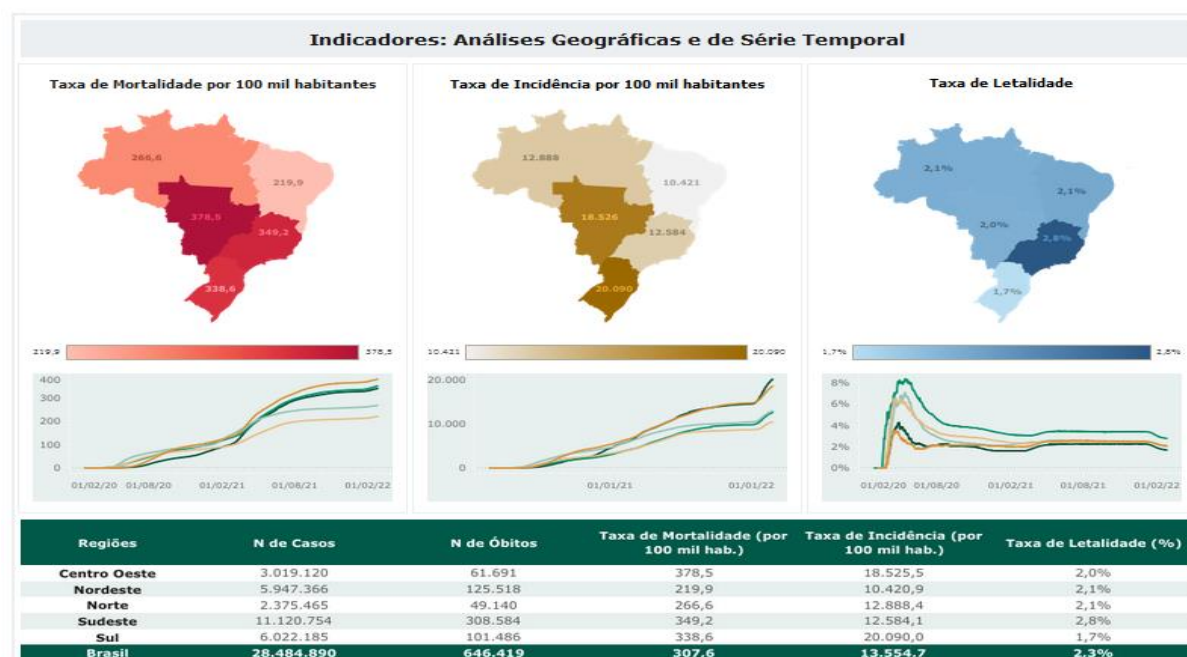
Indicadores: Análises Geográficas e de Série Temporal

Taxa de Mortalidade por 100 mil habitantes

266,6
219,9
378,5
349,2
338,6

219,9
378,5

400
300
200
100
0
01/02/20
01/08/20
01/02/21
01/08/21
01/02/22

Taxa de Incidência por 100 mil habitantes

12.888
10.421
18.526
12.584
20.090

10.421
20.090

20.000
10.000
0
01/01/21
01/01/22

Taxa de Letalidade

2,1%
2,1%
2,0%
2,8%
1,7%

1,7%
2,8%

8%
6%
4%
2%
0%
01/02/20
01/08/20
01/02/21
01/08/21
01/02/22

| Regiões | N de Casos | N de Óbitos | Taxa de Mortalidade (por 100 mil hab.) | Taxa de Incidência (por 100 mil hab.) | Taxa de Letalidade (%) |
|---|---|---|---|---|---|
| Centro Oeste | 3.019.120 | 61.691 | 378,5 | 18.525,5 | 2,0% |
| Nordeste | 5.947.366 | 125.518 | 219,9 | 10.420,9 | 2,1% |
| Norte | 2.375.465 | 49.140 | 266,6 | 12.888,4 | 2,1% |
| Sudeste | 11.120.754 | 308.584 | 349,2 | 12.584,1 | 2,8% |
| Sul | 6.022.185 | 101.486 | 338,6 | 20.090,0 | 1,7% |
| Brasil | 28.484.890 | 646.419 | 307,6 | 13.554,7 | 2,3% |